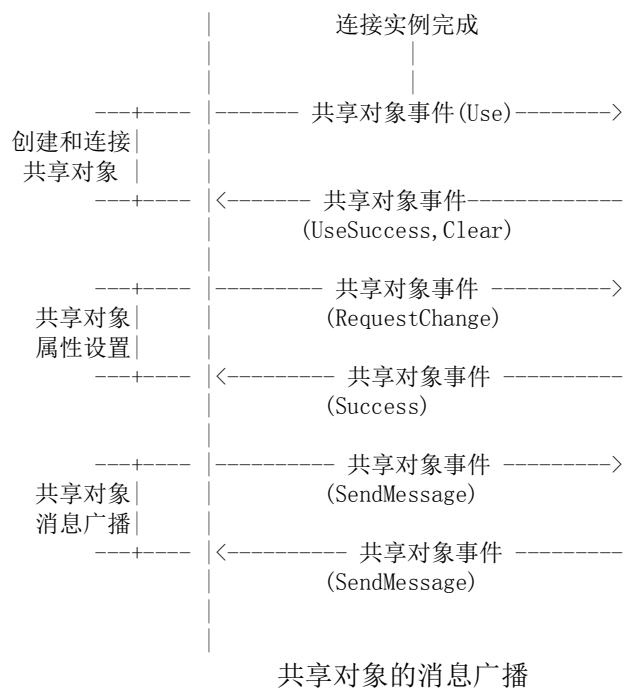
连接实例完成

创建和连接共享对象

共享对象事件(Use)

共享对象事件
(UseSuccess,Clear)

共享对象属性设置

共享对象事件
(RequestChange)

共享对象事件
(Success)

共享对象消息广播

共享对象事件
(SendMessage)

共享对象事件
(SendMessage)

共享对象的消息广播